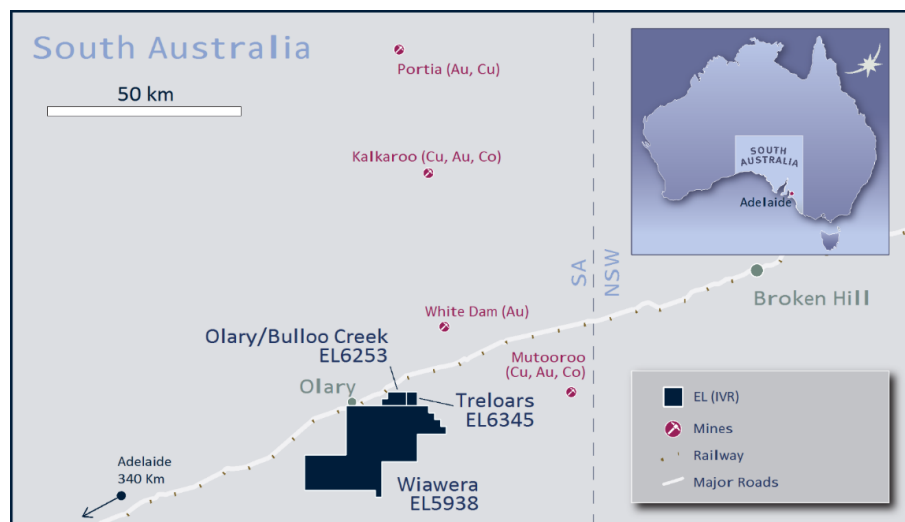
South Australia

50 km

Portia (Au, Cu)

Kalkaroo (Cu, Au, Co)

SOUTH AUSTRALIA

Adelaide

SA

NSW

Broken Hill

White Dam (Au)

Olary/Bulloo Creek
EL6253

Mutooroo
(Cu, Au, Co)

Olary

Treloars
EL6345

Adelaide
340 Km

Wiawera
EL5938

EL (IVR)

Mines

Railway

Major Roads